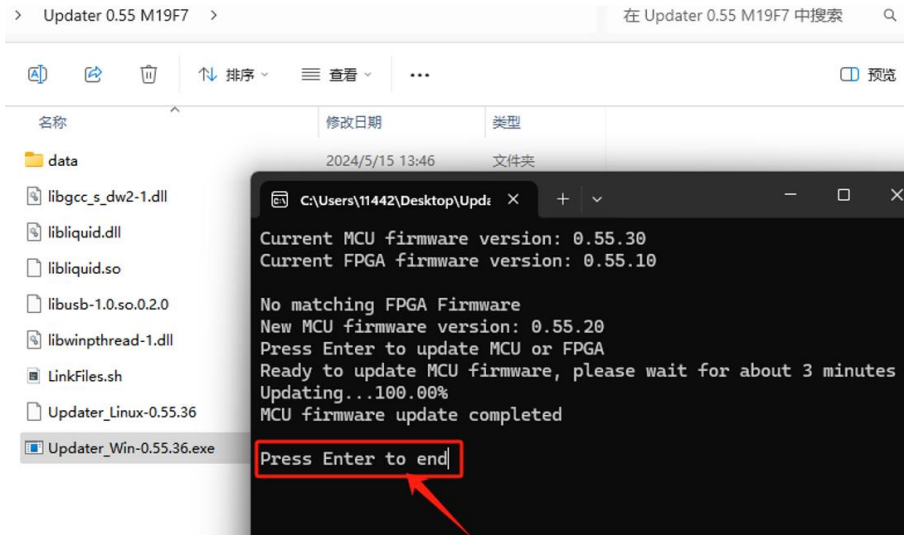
> Updater 0.55 M19F7 >

在 Updater 0.55 M19F7 中搜索

排序 查看 ...

预览

名称

修改日期

类型

data

2024/5/15 13:46

文件夹

libgcc_s_dw2-1.dll

libliquid.dll

libliquid.so

libusb-1.0.so.0.2.0

libwinpthread-1.dll

LinkFiles.sh

Updater_Linux-0.55.36

Updater_Win-0.55.36.exe

C:\Users\11442\Desktop\Upda

Current MCU firmware version: 0.55.30
Current FPGA firmware version: 0.55.10

No matching FPGA Firmware
New MCU firmware version: 0.55.20
Press Enter to update MCU or FPGA
Ready to update MCU firmware, please wait for about 3 minutes
Updating...100.00%
MCU firmware update completed

Press Enter to end